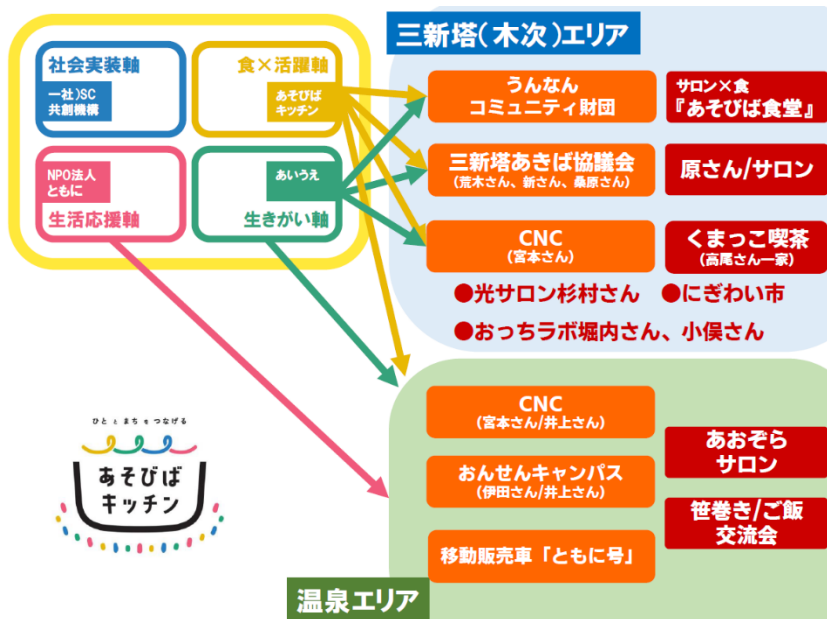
社会実装軸

一社)SC
共創機構

食×活躍軸

あそびば
キッチン

NPO法人
ともに

生活応援軸

あいうえ

生きがい軸

三新塔(木次)エリア

うんなん
コミュニティ財団

サロン×食
『あそびば食堂』

三新塔あきば協議会
(荒木さん、新さん、桑原さん)

原さん/サロン

CNC
(宮本さん)

くまっこ喫茶
(高尾さん一家)

●光サロン杉村さん ●にぎわい市

●おっちラボ堀内さん、小俣さん

ひと と まち を つなげる
あそびば
キッチン

CNC
(宮本さん/井上さん)

おんせんキャンパス
(伊田さん/井上さん)

移動販売車「ともに号」

あおぞら
サロン

笹巻き/ご飯
交流会

温泉エリア